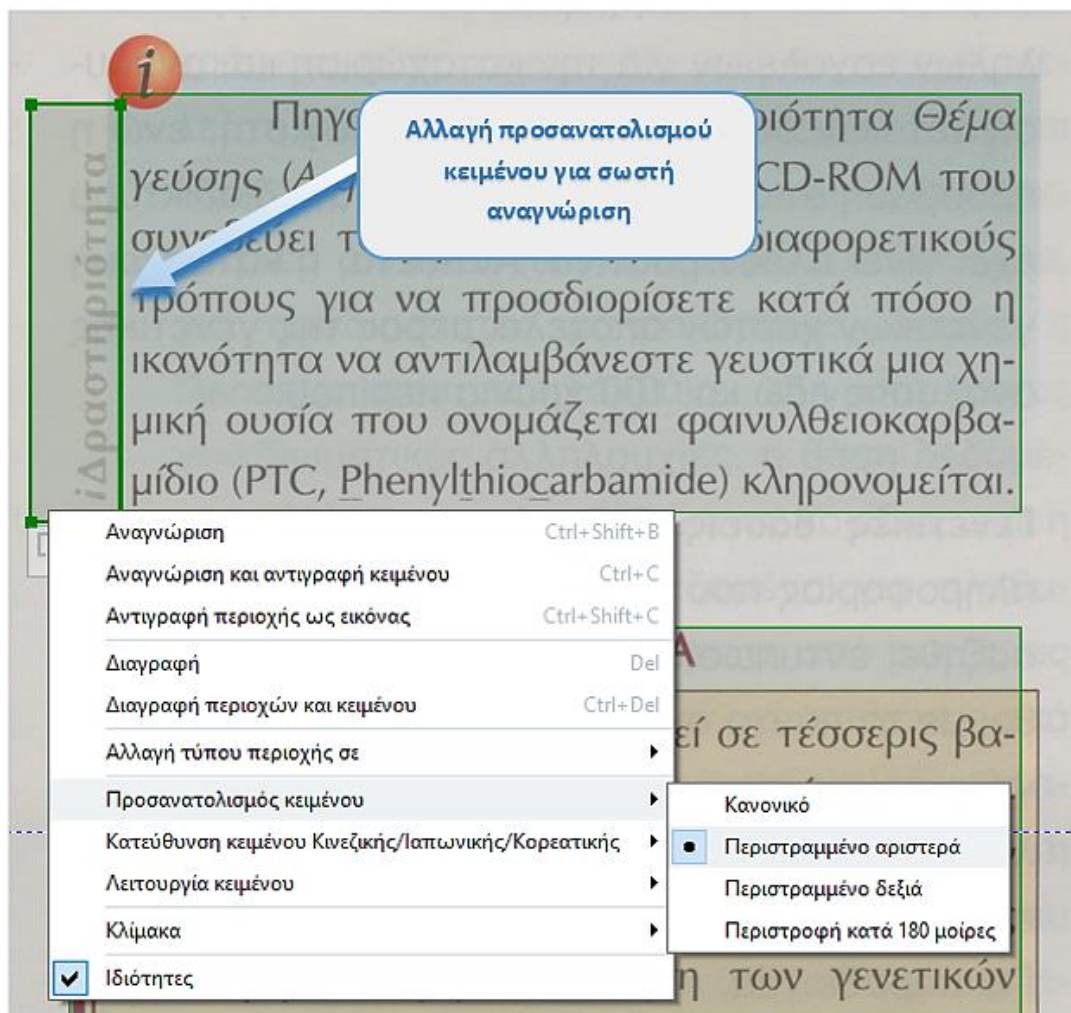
i

iΔραστηριότητα

Πηγ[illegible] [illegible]ριότητα Θέμα γεύσης (Α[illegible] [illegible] CD-ROM που συν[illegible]εύει τ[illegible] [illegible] διαφορετικούς τρόπους για να προσδιορίσετε κατά πόσο η ικανότητα να αντιλαμβάνεστε γευστικά μια χημική ουσία που ονομάζεται φαινυλθειοκαρβαμίδιο (PTC, Phenylthiocarbamide) κληρονομείται.

Αλλαγή προσανατολισμού κειμένου για σωστή αναγνώριση

Αναγνώριση Ctrl+Shift+B
Αναγνώριση και αντιγραφή κειμένου Ctrl+C
Αντιγραφή περιοχής ως εικόνας Ctrl+Shift+C
Διαγραφή Del
Διαγραφή περιοχών και κειμένου Ctrl+Del
Αλλαγή τύπου περιοχής σε
Προσανατολισμός κειμένου
Κατεύθυνση κειμένου Κινεζικής/Ιαπωνικής/Κορεατικής
Λειτουργία κειμένου
Κλίμακα
Ιδιότητες

Κανονικό
Περιστραμμένο αριστερά
Περιστραμμένο δεξιά
Περιστροφή κατά 180 μοίρες

Α

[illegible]εί σε τέσσερις βα-

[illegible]η των γενετικών